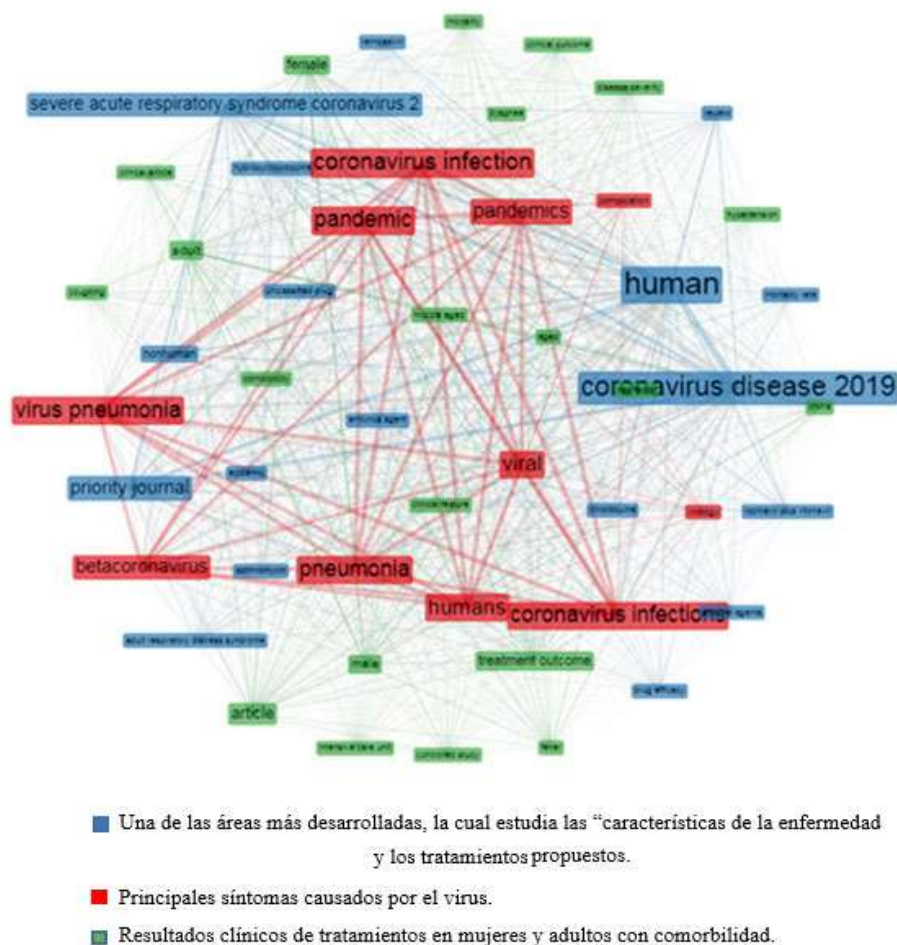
female
severe acute respiratory syndrome coronavirus 2
coronavirus infection
pandemic
pandemics
adult
human
nonhuman
virus pneumonia
coronavirus disease 2019
viral
priority journal
betacoronavirus
pneumonia
humans
coronavirus infections
treatment outcome
male
article

Una de las áreas más desarrolladas, la cual estudia las "características de la enfermedad y los tratamientos propuestos.

Principales síntomas causados por el virus.

Resultados clínicos de tratamientos en mujeres y adultos con comorbilidad.